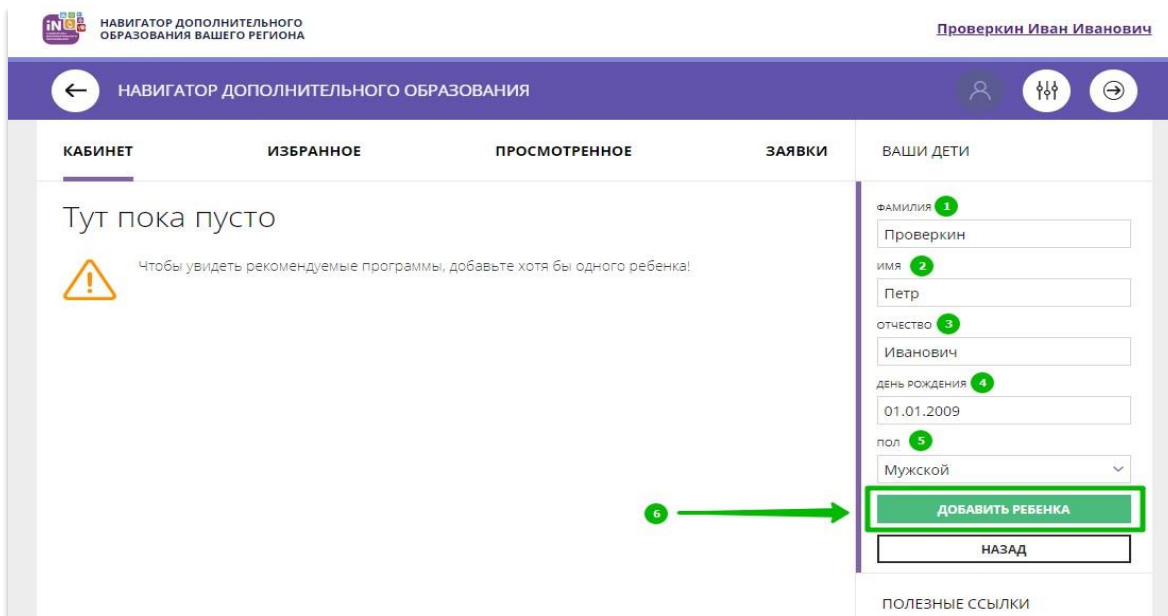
iNDO НАВИГАТОР ДОПОЛНИТЕЛЬНОГО ОБРАЗОВАНИЯ ВАШЕГО РЕГИОНА

Проверкин Иван Иванович

НАВИГАТОР ДОПОЛНИТЕЛЬНОГО ОБРАЗОВАНИЯ

КАБИНЕТ | ИЗБРАННОЕ | ПРОСМОТРЕННОЕ | ЗАЯВКИ

ВАШИ ДЕТИ

Тут пока пусто

Чтобы увидеть рекомендуемые программы, добавьте хотя бы одного ребенка!

ФАМИЛИЯ 1
Проверкин

ИМЯ 2
Петр

ОТЧЕСТВО 3
Иванович

ДЕНЬ РОЖДЕНИЯ 4
01.01.2009

ПОЛ 5
Мужской

6

ДОБАВИТЬ РЕБЕНКА

НАЗАД

ПОЛЕЗНЫЕ ССЫЛКИ